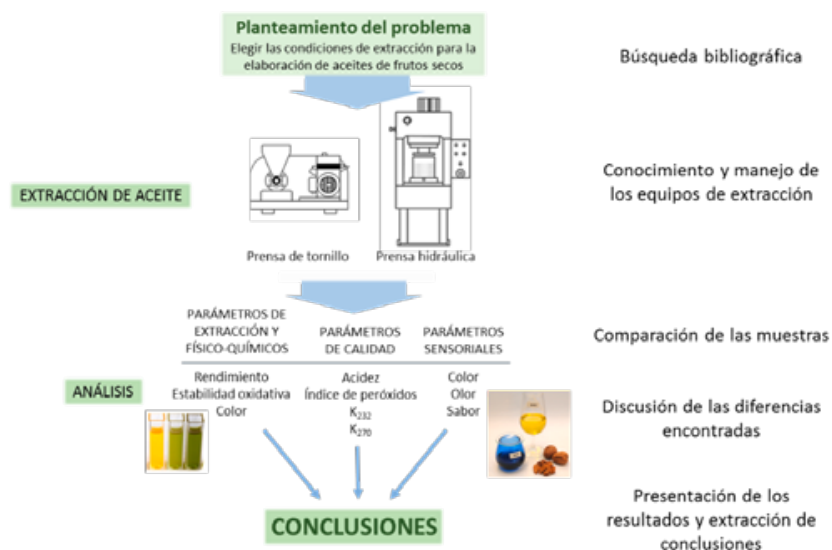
Planteamiento del problema
Elegir las condiciones de extracción para la elaboración de aceites de frutos secos

Búsqueda bibliográfica

EXTRACCIÓN DE ACEITE

Conocimiento y manejo de los equipos de extracción

Prensa de tornillo

Prensa hidráulica

PARÁMETROS DE EXTRACCIÓN Y FÍSICO-QUÍMICOS

PARÁMETROS DE CALIDAD

PARÁMETROS SENSORIALES

Comparación de las muestras

ANÁLISIS

Rendimiento
Estabilidad oxidativa
Color

Acidez
Índice de peróxidos
$K_{232}$
$K_{270}$

Color
Olor
Sabor

Discusión de las diferencias encontradas

CONCLUSIONES

Presentación de los resultados y extracción de conclusiones